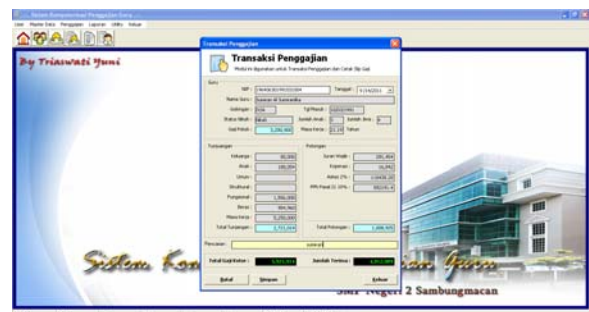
Sistem Komputerisasi Penggajian Guru
User Master Data Penggajian Laporan Utility Keluar

By Triaswati Yuni

Transaksi Penggajian

Transaksi Penggajian
Modul ini digunakan untuk Transaksi Penggajian dan Cetak Slip Gaji

Guru
NIP : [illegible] Tanggal : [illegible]
Nama Guru : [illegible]
Golongan : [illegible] Tgl Masuk : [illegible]
Status Nikah : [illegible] Jumlah Anak : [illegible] Jumlah Jiwa : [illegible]
Gaji Pokok : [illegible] Masa Kerja : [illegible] Tahun

Tunjangan
Keluarga : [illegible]
Anak : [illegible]
Umum : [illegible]
Struktural : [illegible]
Fungsional : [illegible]
Beras : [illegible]
Masa Kerja : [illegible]
Total Tunjangan : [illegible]

Potongan
Iuran Wajib : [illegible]
Koperasi : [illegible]
Askes 2% : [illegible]
PPh Pasal 21 10% : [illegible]
Total Potongan : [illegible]

Pencarian : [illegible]

Total Gaji Kotor : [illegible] Jumlah Terima : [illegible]

Batal Simpan Keluar

Sistem Ko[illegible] Guru
SMP Negeri 2 Sambungmacan